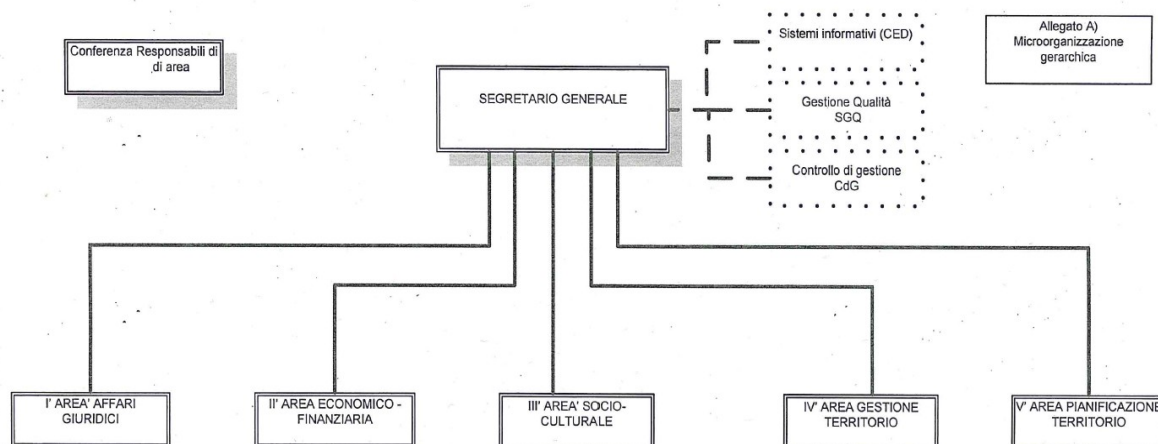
Conferenza Responsabili di di area

SEGRETARIO GENERALE

Sistemi informativi (CED)

Gestione Qualità SGQ

Controllo di gestione CdG

Allegato A) Microorganizzazione gerarchica

I' AREA' AFFARI GIURIDICI

II' AREA ECONOMICO - FINANZIARIA

III' AREA' SOCIO-CULTURALE

IV' AREA GESTIONE TERRITORIO

V' AREA PIANIFICAZIONE TERRITORIO